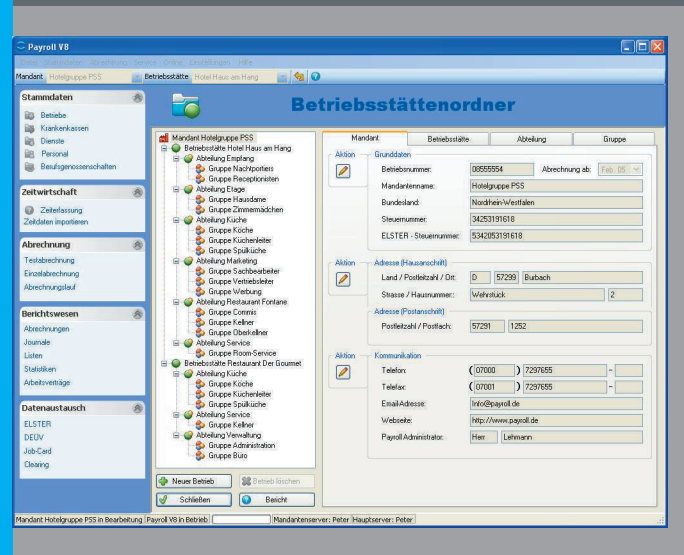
Payroll V8

Datei Stammdaten Abrechnung Service Online Einstellungen Hilfe

Mandant Hotelgruppe PSS Betriebsstätte Hotel Haus am Hang

Betriebsstättenordner

Stammdaten
Betriebe
Krankenkassen
Dienste
Personal
Berufsgenossenschaften

Zeitwirtschaft
Zeiterfassung
Zeitdaten importieren

Abrechnung
Testabrechnung
Einzelabrechnung
Abrechnungslauf

Berichtswesen
Abrechnungen
Journale
Listen
Statistiken
Arbeitsverträge

Datenaustausch
ELSTER
DEÜV
Job-Card
Clearing

Mandant Hotelgruppe PSS
Betriebsstätte Hotel Haus am Hang
Abteilung Empfang
Gruppe Nachtportiers
Gruppe Receptionisten
Abteilung Etage
Gruppe Hausdame
Gruppe Zimmermädchen
Abteilung Küche
Gruppe Köche
Gruppe Küchenleiter
Gruppe Spülküche
Abteilung Marketing
Gruppe Sachbearbeiter
Gruppe Vertriebsleiter
Gruppe Werbung
Abteilung Restaurant Fontane
Gruppe Commis
Gruppe Kellner
Gruppe Oberkellner
Abteilung Service
Gruppe Room-Service
Betriebsstätte Restaurant Der Gourmet
Abteilung Küche
Gruppe Köche
Gruppe Küchenleiter
Gruppe Spülküche
Abteilung Service
Gruppe Kellner
Abteilung Verwaltung
Gruppe Administration
Gruppe Büro

Neuer Betrieb
Betrieb löschen
Schließen
Bericht

Mandant | Betriebsstätte | Abteilung | Gruppe

Aktion
Grunddaten
Betriebsnummer: 08555554 Abrechnung ab: Feb. 05
Mandantenname: Hotelgruppe PSS
Bundesland: Nordrhein-Westfalen
Steuernummer: 34253191618
ELSTER - Steuernummer: 5342053191618

Aktion
Adresse (Hausanschrift)
Land / Postleitzahl / Ort: D 57299 Burbach
Strasse / Hausnummer: Wehrstück 2
Adresse (Postanschrift)
Postleitzahl / Postfach: 57291 1252

Aktion
Kommunikation
Telefon: (07000) 7297655 -
Telefax: (07001) 7297655 -
Email-Adresse: Info@payroll.de
Webseite: http://www.payroll.de
Payroll Administrator: Herr Lehmann

Mandant Hotelgruppe PSS in Bearbeitung Payroll V8 in Betrieb Mandantenserver: Peter Hauptserver: Peter